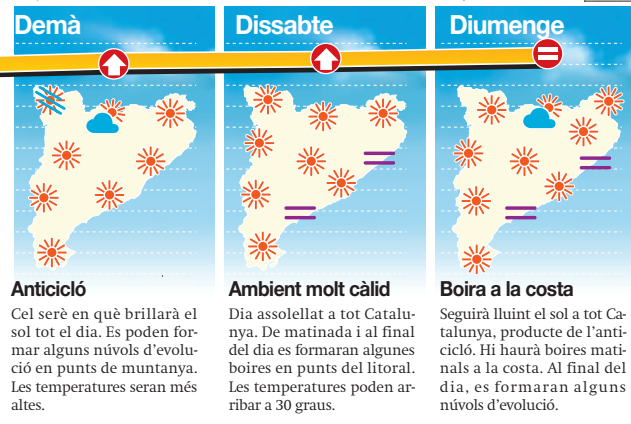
Demà

Dissabte

Diumenge

Anticicló

Cel serè en què brillarà el sol tot el dia. Es poden formar alguns núvols d'evolució en punts de muntanya. Les temperatures seran més altes.

Ambient molt càlid

Dia assolellat a tot Catalunya. De matinada i al final del dia es formaran algunes boires en punts del litoral. Les temperatures poden arribar a 30 graus.

Boira a la costa

Seguirà lluint el sol a tot Catalunya, producte de l'anticicló. Hi haurà boires matinals a la costa. Al final del dia, es formaran alguns núvols d'evolució.